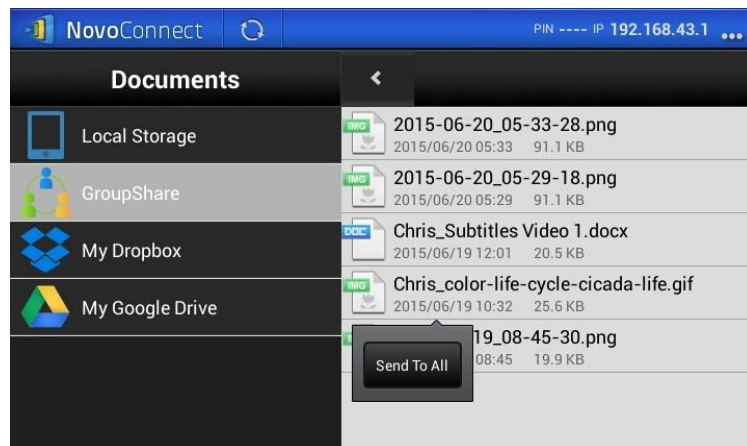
NovoConnect

PIN ---- IP 192.168.43.1 ...

Documents

Local Storage

GroupShare

My Dropbox

My Google Drive

IMG 2015-06-20_05-33-28.png
2015/06/20 05:33 91.1 KB

IMG 2015-06-20_05-29-18.png
2015/06/20 05:29 91.1 KB

DOC Chris_Subtitles Video 1.docx
2015/06/19 12:01 20.5 KB

IMG Chris_color-life-cycle-cicada-life.gif
2015/06/19 10:32 25.6 KB

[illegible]19_08-45-30.png
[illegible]08:45 19.9 KB

Send To All